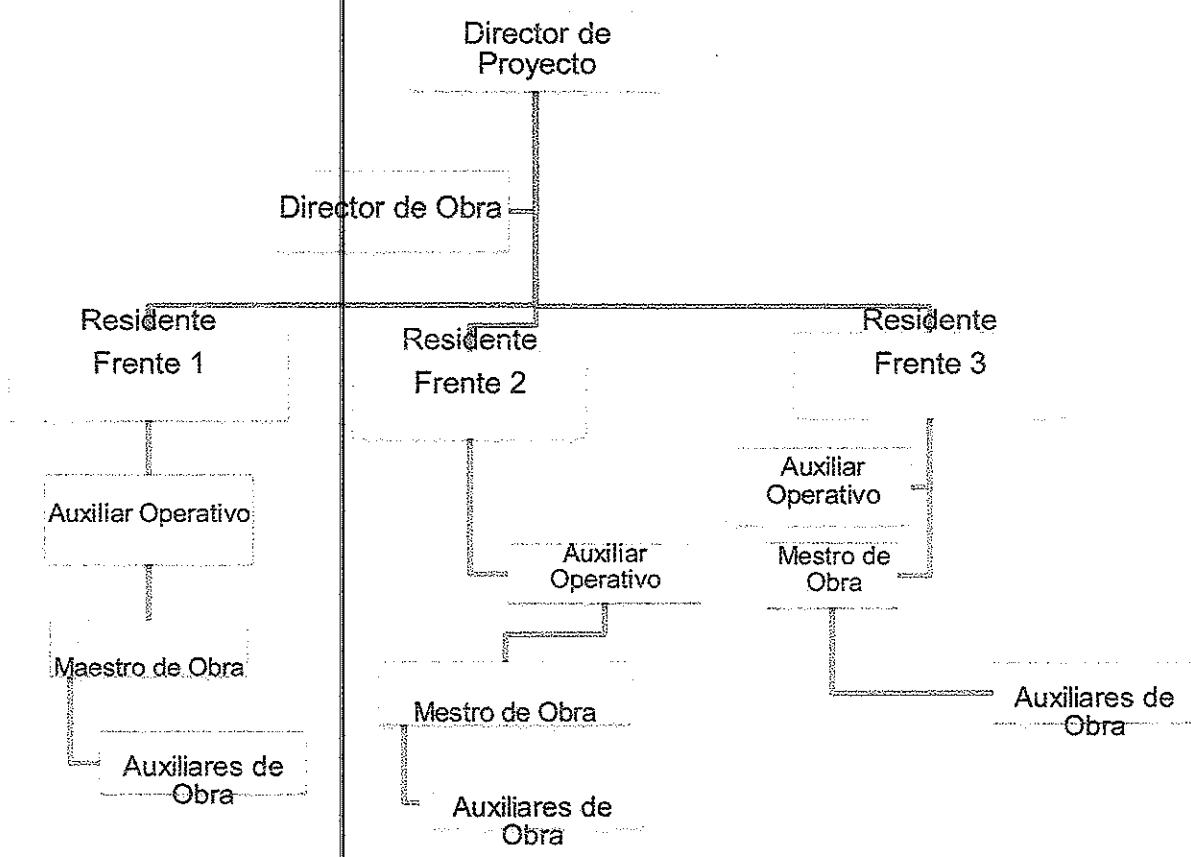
Director de Proyecto

Director de Obra

Residente Frente 1

Residente Frente 2

Residente Frente 3

Auxiliar Operativo

Auxiliar Operativo

Auxiliar Operativo

Mestro de Obra

Maestro de Obra

Mestro de Obra

Auxiliares de Obra

Auxiliares de Obra

Auxiliares de Obra